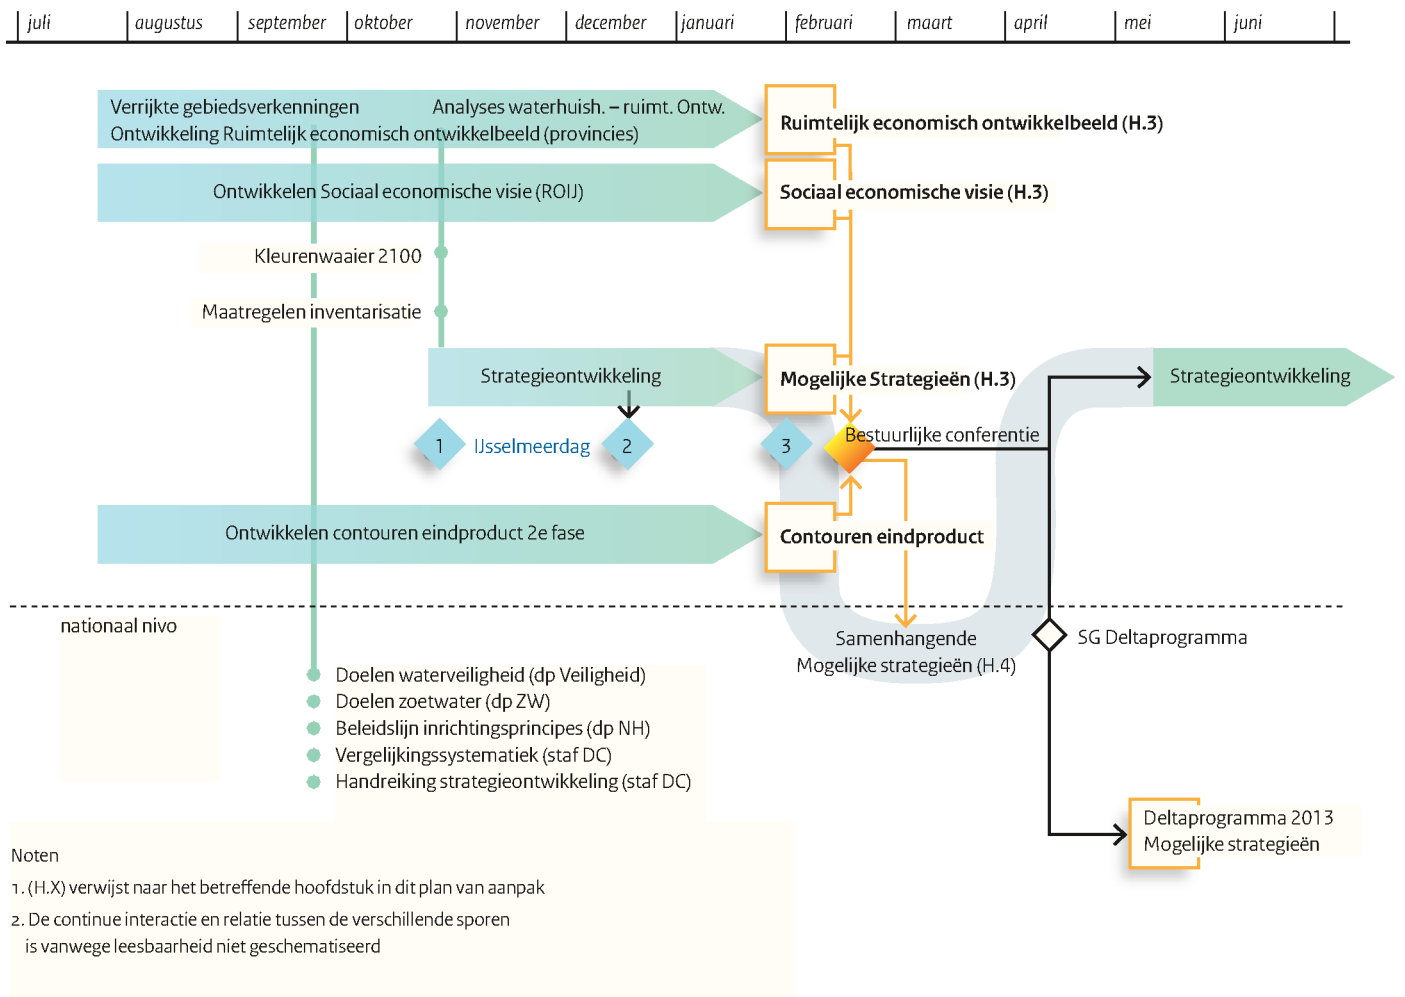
juli | augustus | september | oktober | november | december | januari | februari | maart | april | mei | juni

Verrijkte gebiedsverkenningen Analyses waterhuish. – ruimt. Ontw.
Ontwikkeling Ruimtelijk economisch ontwikkelbeeld (provincies)

Ruimtelijk economisch ontwikkelbeeld (H.3)

Ontwikkelen Sociaal economische visie (ROIJ)

Sociaal economische visie (H.3)

Kleurenwaaier 2100

Maatregelen inventarisatie

Strategieontwikkeling

Mogelijke Strategieën (H.3)

Strategieontwikkeling

1 IJsselmeerdag 2

3

Bestuurlijke conferentie

Ontwikkelen contouren eindproduct 2e fase

Contouren eindproduct

nationaal nivo

Samenhangende
Mogelijke strategieën (H.4)

SG Deltaprogramma

Doelen waterveiligheid (dp Veiligheid)
Doelen zoetwater (dp ZW)
Beleidslijn inrichtingsprincipes (dp NH)
Vergelijkingssystematiek (staf DC)
Handreiking strategieontwikkeling (staf DC)

Deltaprogramma 2013
Mogelijke strategieën

Noten
1. (H.X) verwijst naar het betreffende hoofdstuk in dit plan van aanpak
2. De continue interactie en relatie tussen de verschillende sporen is vanwege leesbaarheid niet geschematiseerd